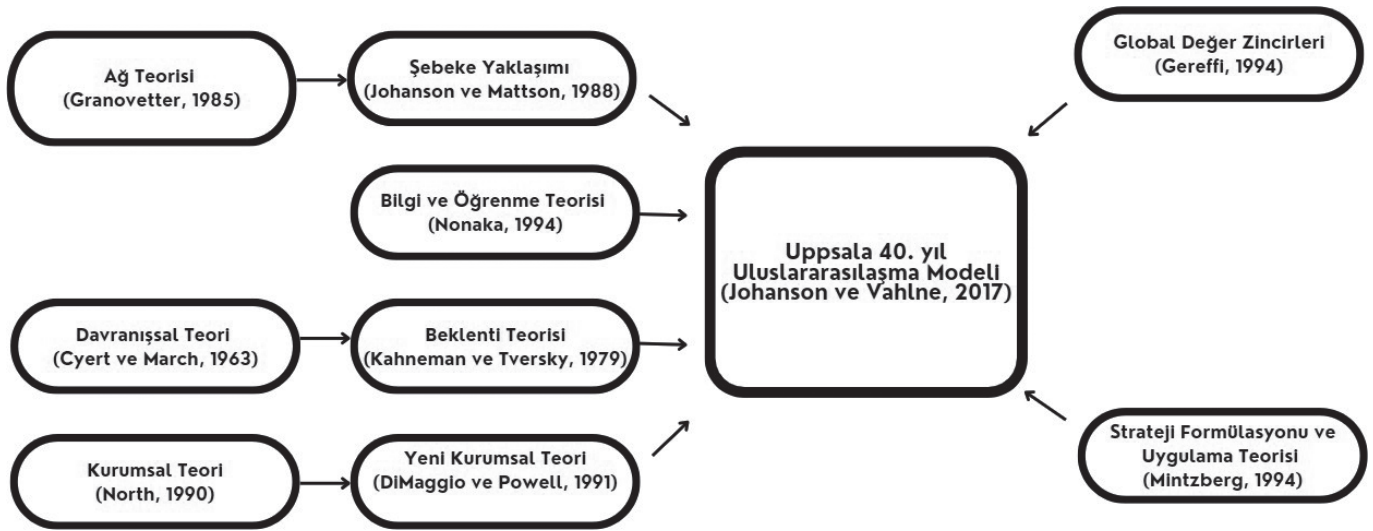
Ağ Teorisi
(Granovetter, 1985)

Şebeke Yaklaşımı
(Johanson ve Mattson, 1988)

Global Değer Zincirleri
(Gereffi, 1994)

Bilgi ve Öğrenme Teorisi
(Nonaka, 1994)

Uppsala 40. yıl
Uluslararasılaşma Modeli
(Johanson ve Vahlne, 2017)

Davranışsal Teori
(Cyert ve March, 1963)

Beklenti Teorisi
(Kahneman ve Tversky, 1979)

Kurumsal Teori
(North, 1990)

Yeni Kurumsal Teori
(DiMaggio ve Powell, 1991)

Strateji Formülasyonu ve
Uygulama Teorisi
(Mintzberg, 1994)